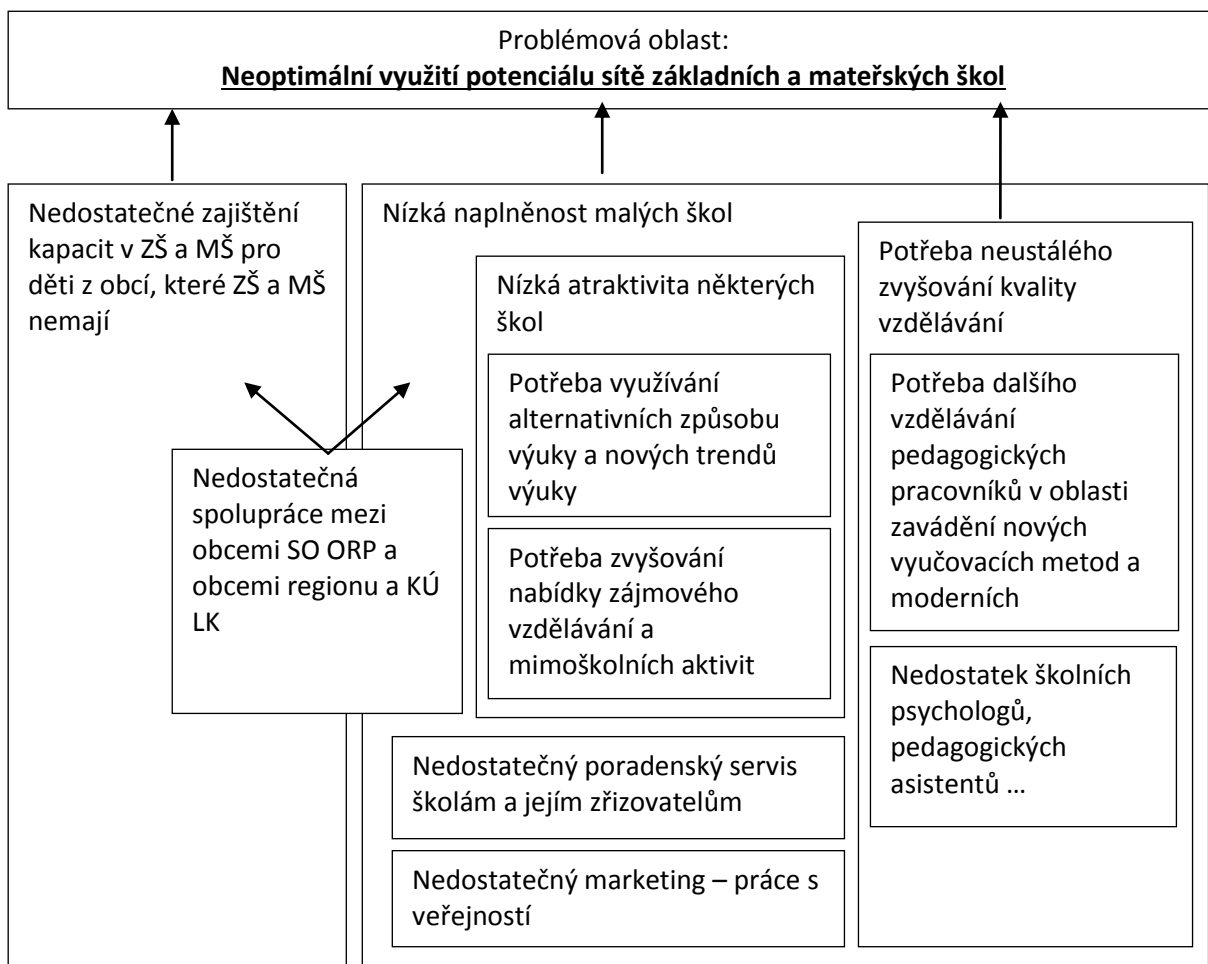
Problémová oblast:
Neoptimální využití potenciálu sítě základních a mateřských škol

Nedostatečné zajištění kapacit v ZŠ a MŠ pro děti z obcí, které ZŠ a MŠ nemají

Nedostatečná spolupráce mezi obcemi SO ORP a obcemi regionu a KÚ LK

Nízká naplněnost malých škol

Nízká atraktivita některých škol

Potřeba využívání alternativních způsobu výuky a nových trendů výuky

Potřeba zvyšování nabídky zájmového vzdělávání a mimoškolních aktivit

Nedostatečný poradenský servis školám a jejím zřizovatelům

Nedostatečný marketing – práce s veřejností

Potřeba neustálého zvyšování kvality vzdělávání

Potřeba dalšího vzdělávání pedagogických pracovníků v oblasti zavádění nových vyučovacích metod a moderních

Nedostatek školních psychologů, pedagogických asistentů …